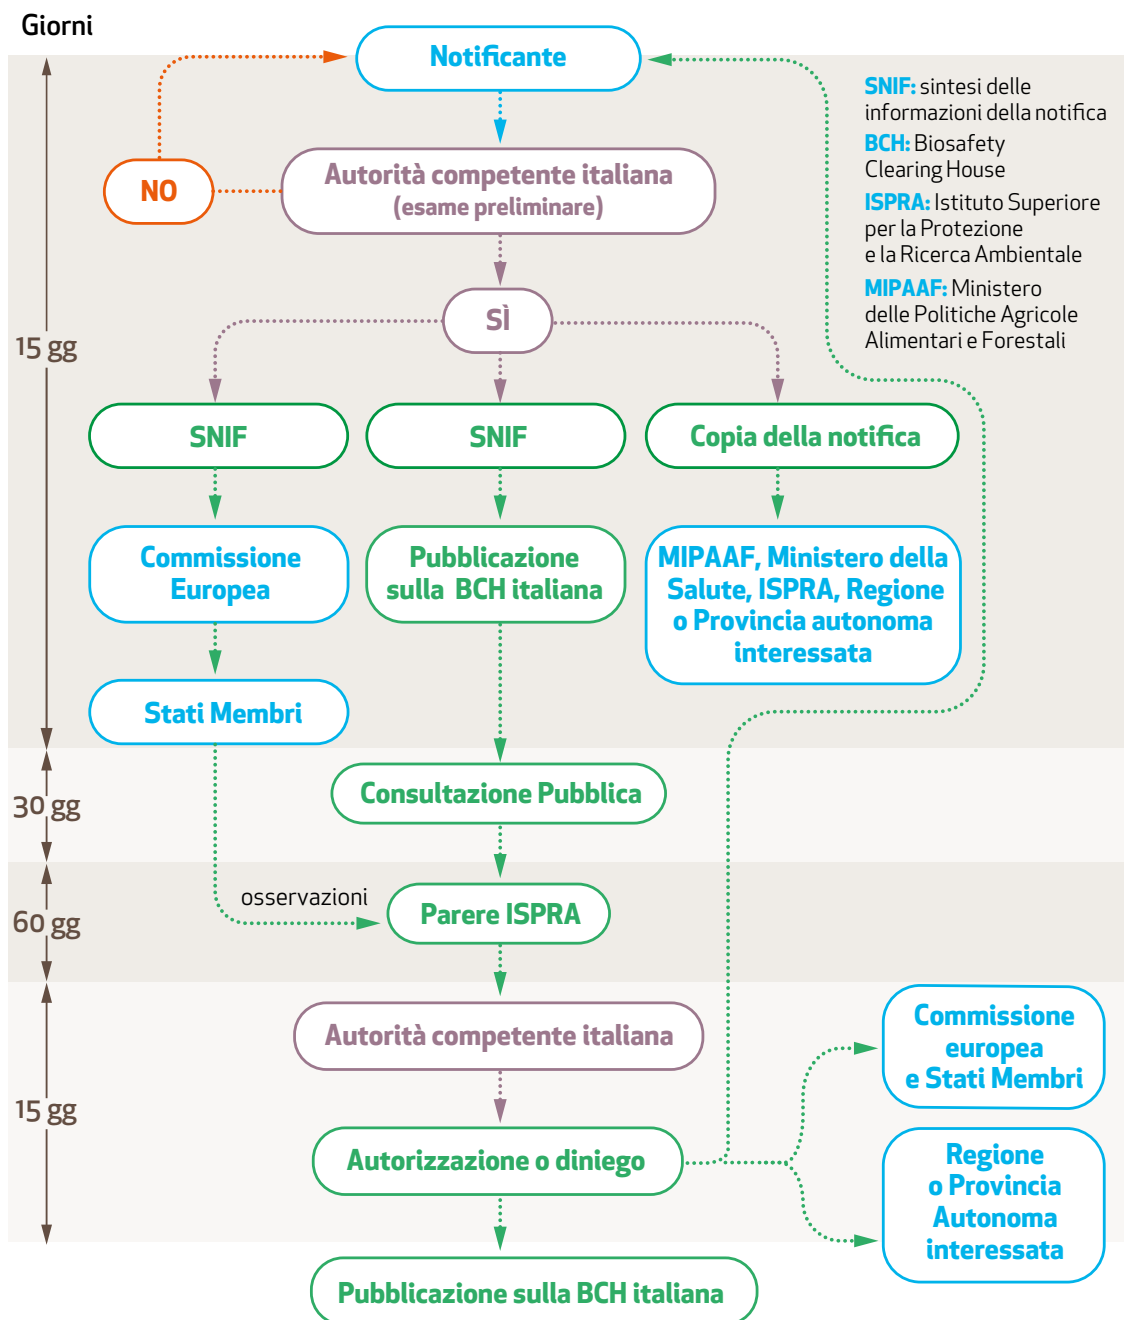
Giorni

Notificante

SNIF: sintesi delle informazioni della notifica

BCH: Biosafety Clearing House

ISPRA: Istituto Superiore per la Protezione e la Ricerca Ambientale

MIPAAF: Ministero delle Politiche Agricole Alimentari e Forestali

NO

Autorità competente italiana (esame preliminare)

SÌ

15 gg

SNIF

SNIF

Copia della notifica

Commissione Europea

Pubblicazione sulla BCH italiana

MIPAAF, Ministero della Salute, ISPRA, Regione o Provincia autonoma interessata

Stati Membri

30 gg

Consultazione Pubblica

60 gg

osservazioni

Parere ISPRA

Autorità competente italiana

Commissione europea e Stati Membri

15 gg

Autorizzazione o diniego

Regione o Provincia Autonoma interessata

Pubblicazione sulla BCH italiana